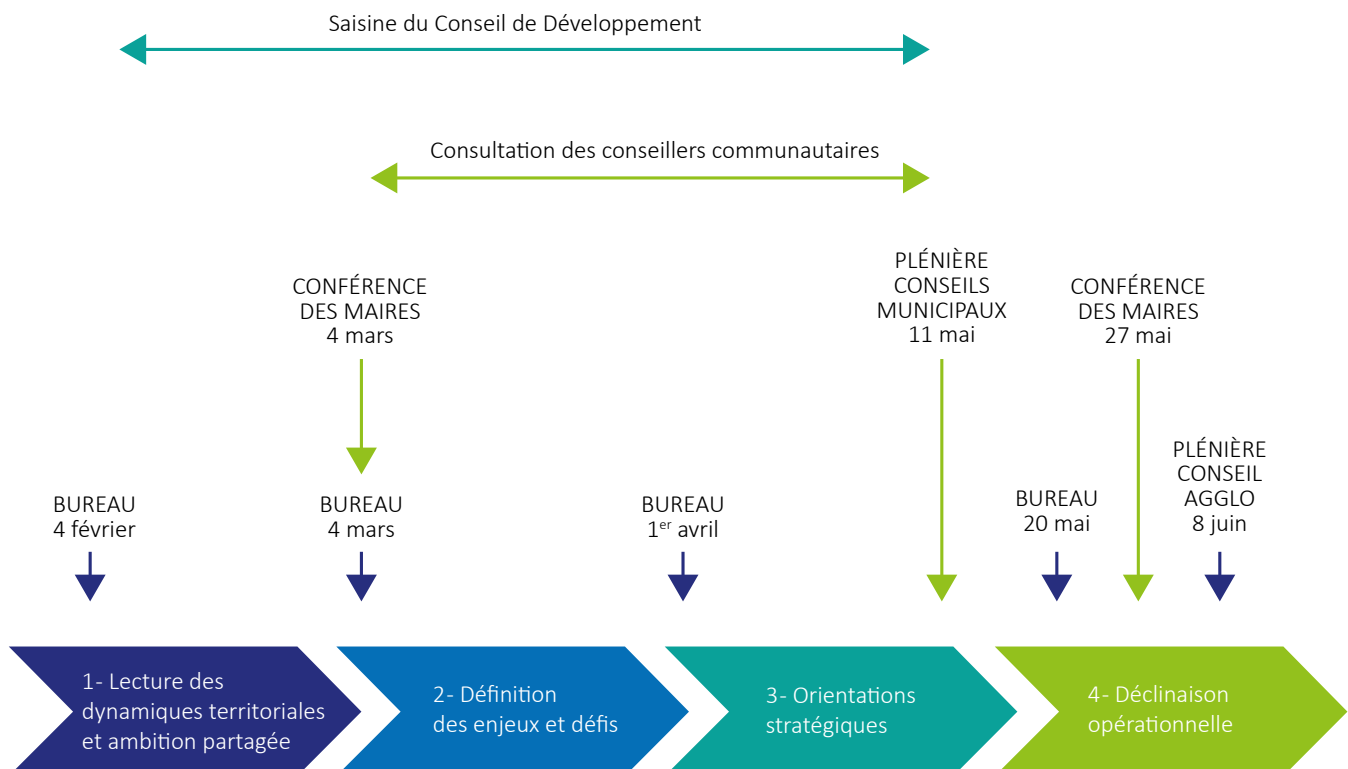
Saisine du Conseil de Développement

Consultation des conseillers communautaires

CONFÉRENCE DES MAIRES 4 mars

PLÉNIÈRE CONSEILS MUNICIPAUX 11 mai

CONFÉRENCE DES MAIRES 27 mai

PLÉNIÈRE CONSEIL AGGLO 8 juin

BUREAU 4 février

BUREAU 4 mars

BUREAU 1$^{er}$ avril

BUREAU 20 mai

1- Lecture des dynamiques territoriales et ambition partagée

2- Définition des enjeux et défis

3- Orientations stratégiques

4- Déclinaison opérationnelle